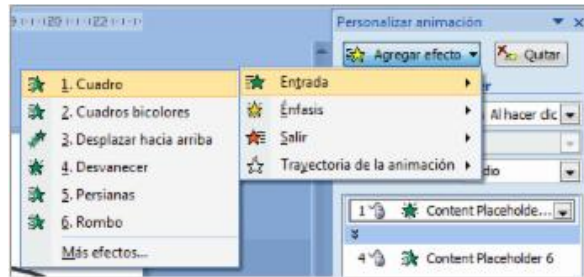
20 · · · 22 · · ·

Personalizar animación

Agregar efecto ▾

Quitar

1. Cuadro
2. Cuadros bicolores
3. Desplazar hacia arriba
4. Desvanecer
5. Persianas
6. Rombo
Más efectos...

Entrada
Énfasis
Salir
Trayectoria de la animación

Al hacer clic

dio

1 Content Placeholde...

4 Content Placeholder 6